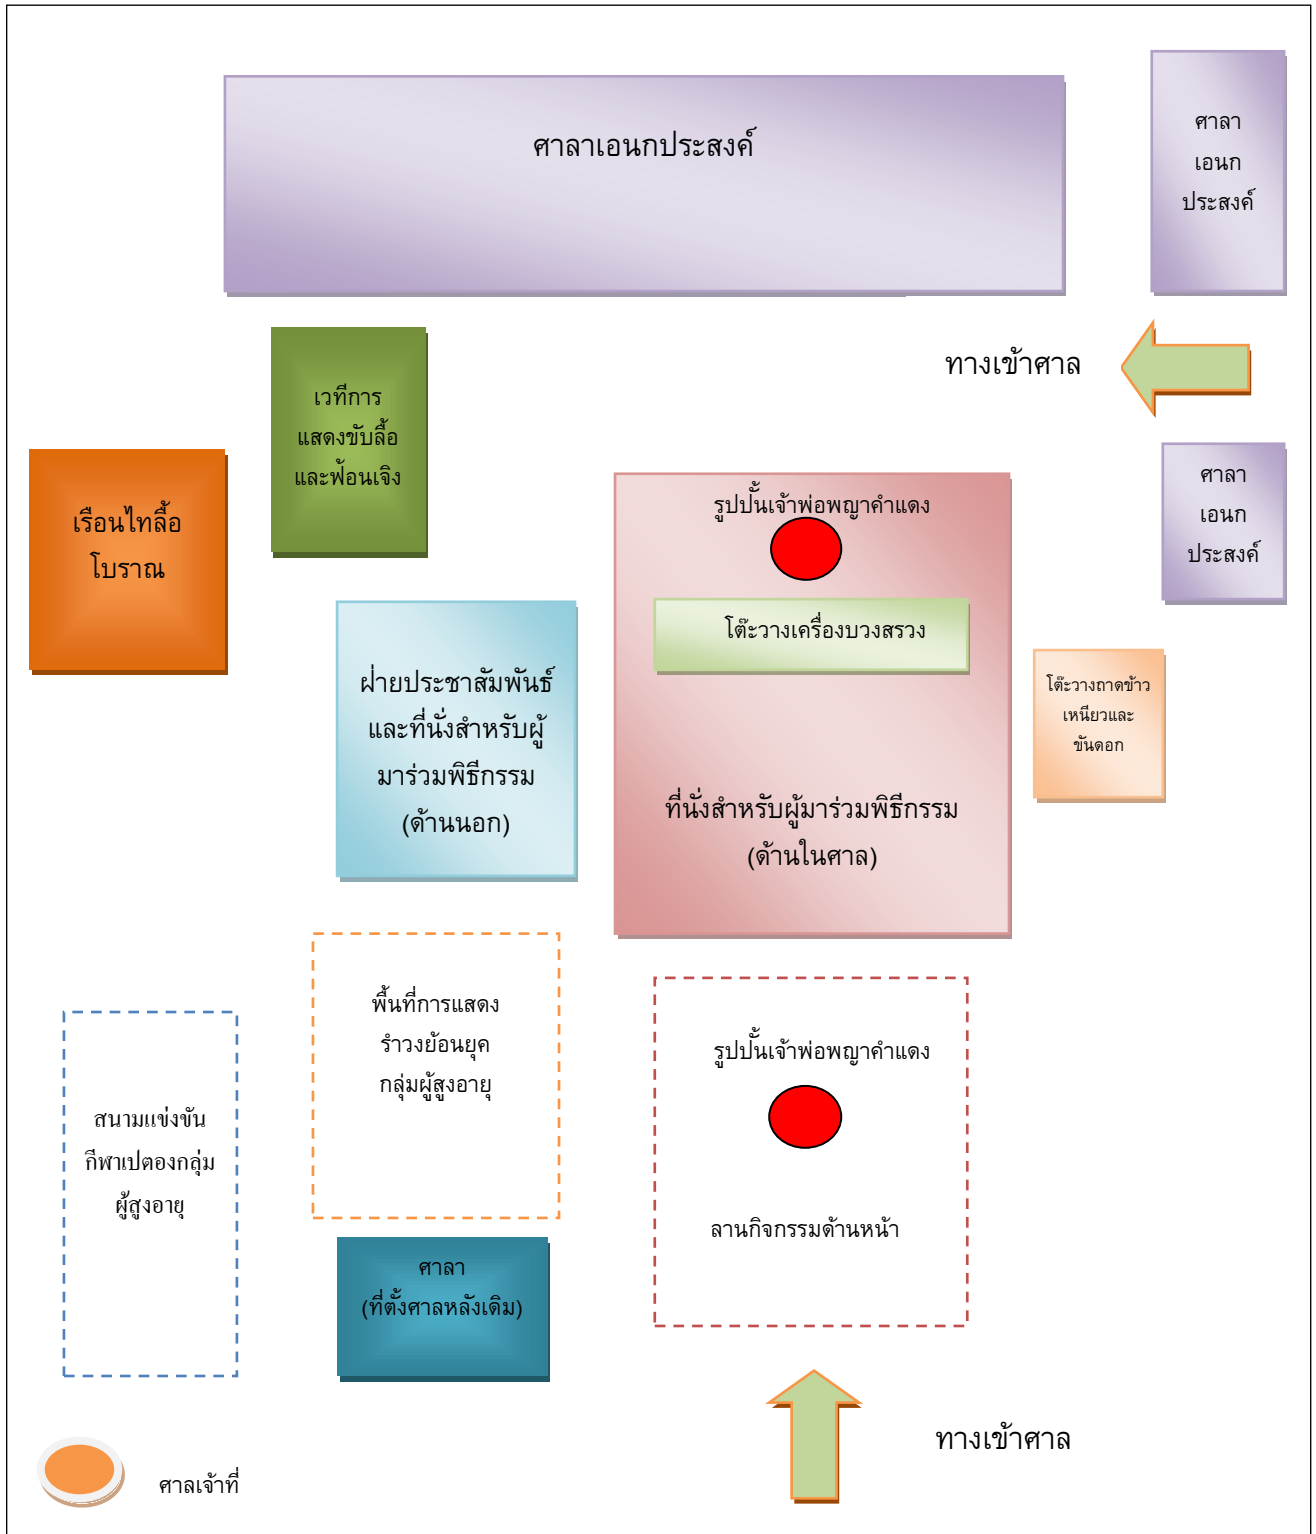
ศาลาเอนกประสงค์

ศาลา เอนก ประสงค์

ทางเข้าศาล

เวทีการแสดงขับลื้อและฟ้อนเจิง

เรือนไทลื้อโบราณ

ศาลา เอนก ประสงค์

รูปปั้นเจ้าพ่อพญาคำแดง

โต๊ะวางเครื่องบวงสรวง

ฝ่ายประชาสัมพันธ์และที่นั่งสำหรับผู้มาร่วมพิธีกรรม (ด้านนอก)

โต๊ะวางถาดข้าวเหนียวและขันดอก

ที่นั่งสำหรับผู้มาร่วมพิธีกรรม (ด้านในศาล)

พื้นที่การแสดงรำวงย้อนยุคกลุ่มผู้สูงอายุ

รูปปั้นเจ้าพ่อพญาคำแดง

สนามแข่งขันกีฬาเปตองกลุ่มผู้สูงอายุ

ลานกิจกรรมด้านหน้า

ศาลา (ที่ตั้งศาลหลังเดิม)

ทางเข้าศาล

ศาลเจ้าที่